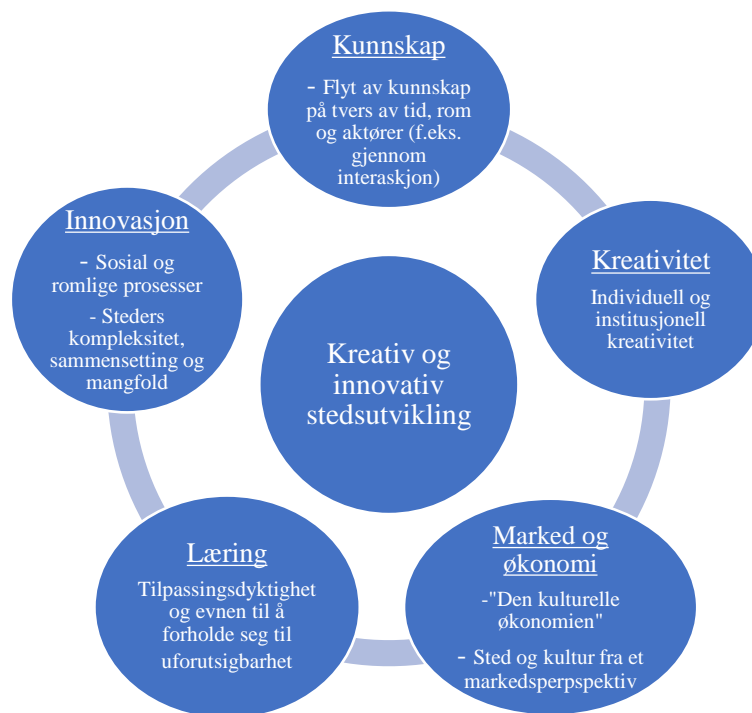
Kunnskap

- Flyt av kunnskap på tvers av tid, rom og aktører (f.eks. gjennom interaksjon)

Kreativitet

Individuell og institusjonell kreativitet

Marked og økonomi

-"Den kulturelle økonomien"

- Sted og kultur fra et markedsperpspektiv

Læring

Tilpassingsdyktighet og evnen til å forholde seg til uforutsigbarhet

Innovasjon

- Sosial og romlige prosesser

- Steders kompleksitet, sammensetting og mangfold

Kreativ og innovativ stedsutvikling